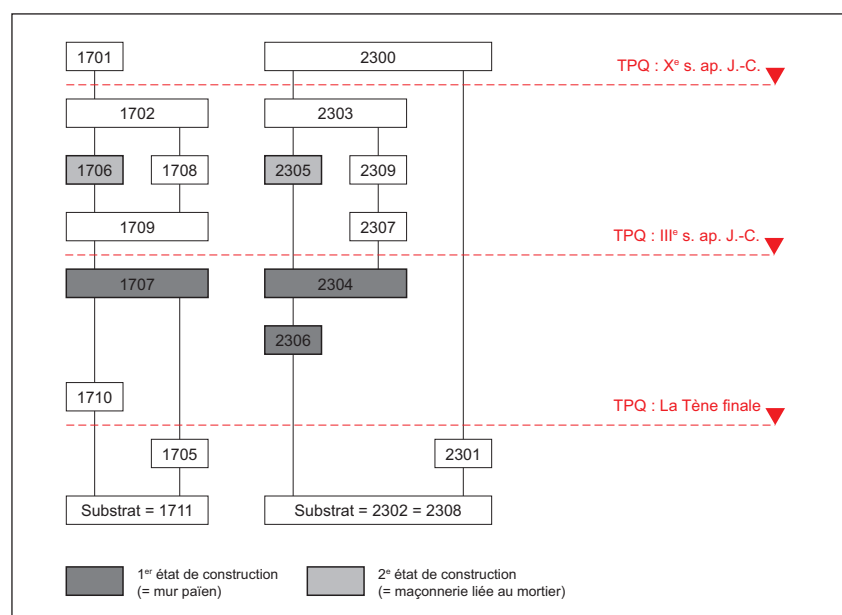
1701

2300

TPQ : X$^{e}$ s. ap. J.-C.

1702

2303

1706

1708

2305

2309

1709

2307

TPQ : III$^{e}$ s. ap. J.-C.

1707

2304

2306

1710

TPQ : La Tène finale

1705

2301

Substrat = 1711

Substrat = 2302 = 2308

1$^{er}$ état de construction (= mur païen)

2$^{e}$ état de construction (= maçonnerie liée au mortier)